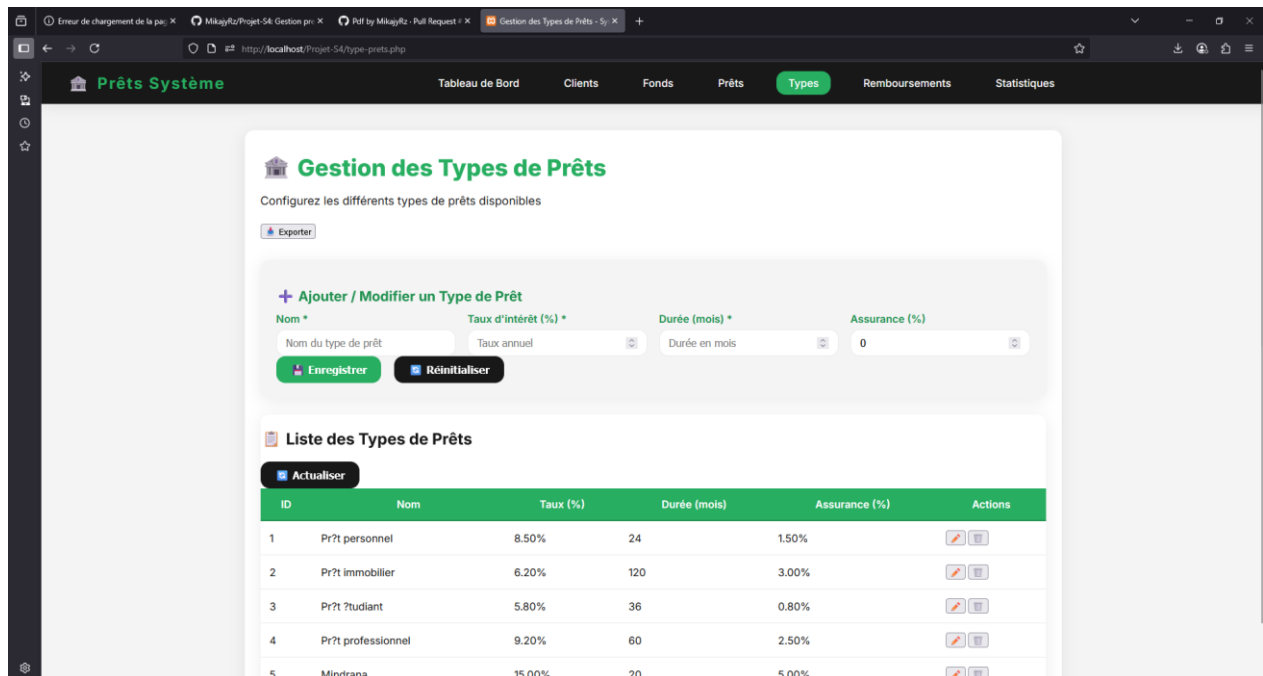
Erreur de chargement de la pa ×
MikajyRz/Projet-S4: Gestion pr ×
Pdf by MikajyRz · Pull Request ×
Gestion des Types de Prêts - Sy ×
+

http://localhost/Projet-S4/type-prets.php

Prêts Système

Tableau de Bord
Clients
Fonds
Prêts
Types
Remboursements
Statistiques

Gestion des Types de Prêts

Configurez les différents types de prêts disponibles

Exporter

+ Ajouter / Modifier un Type de Prêt

Nom *
Nom du type de prêt

Taux d'intérêt (%) *
Taux annuel

Durée (mois) *
Durée en mois

Assurance (%)
0

Enregistrer
Réinitialiser

Liste des Types de Prêts

Actualiser

| ID | Nom | Taux (%) | Durée (mois) | Assurance (%) | Actions |
|---|---|---|---|---|---|
| 1 | Pr?t personnel | 8.50% | 24 | 1.50% | |
| 2 | Pr?t immobilier | 6.20% | 120 | 3.00% | |
| 3 | Pr?t ?tudiant | 5.80% | 36 | 0.80% | |
| 4 | Pr?t professionnel | 9.20% | 60 | 2.50% | |
| 5 | Mindrana | 15.00% | 20 | 5.00% | |